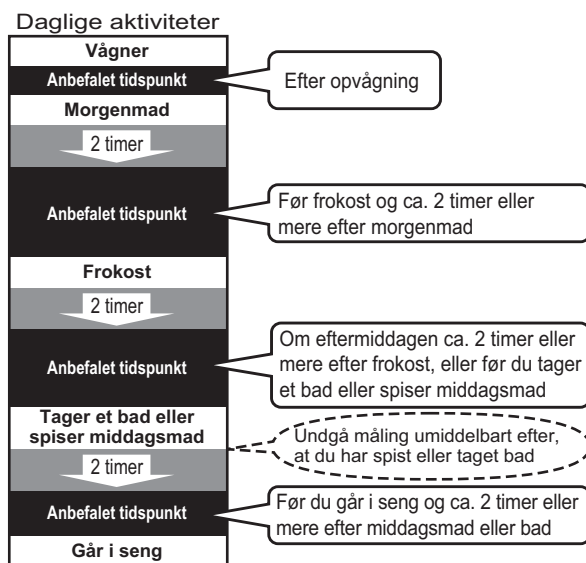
Daglige aktiviteter

Vågner

Anbefalet tidspunkt

Efter opvågning

Morgenmad

2 timer

Anbefalet tidspunkt

Før frokost og ca. 2 timer eller mere efter morgenmad

Frokost

2 timer

Anbefalet tidspunkt

Om eftermiddagen ca. 2 timer eller mere efter frokost, eller før du tager et bad eller spiser middagsmad

Tager et bad eller spiser middagsmad

Undgå måling umiddelbart efter, at du har spist eller taget bad

2 timer

Anbefalet tidspunkt

Før du går i seng og ca. 2 timer eller mere efter middagsmad eller bad

Går i seng